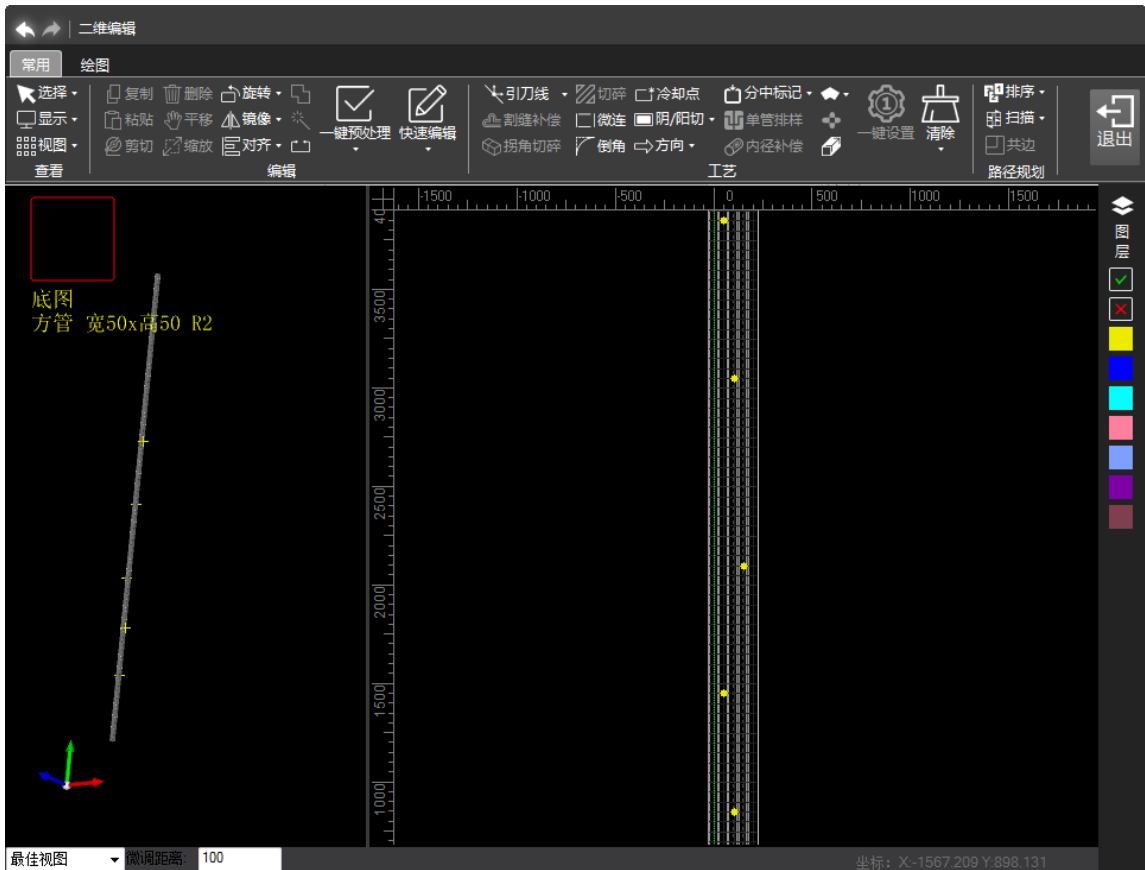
二维编辑

常用 绘图

选择 · 显示 · 视图 · 查看

复制 删除 旋转 · 粘贴 平移 镜像 · 剪切 缩放 对齐 · 一键预处理 快速编辑 编辑

引刀线 · 切碎 冷却点 分中标记 · 割缝补偿 微连 阴/阳切 · 单管排样 拐角切碎 倒角 方向 · 内径补偿 一键设置 清除 工艺

排序 · 扫描 · 共边 路径规划

退出

底图
方管 宽50x高50 R2

-1500 -1000 -500 0 500 1000 1500

4000 3500 3000 2500 2000 1500 1000

图层

最佳视图 微调距离: 100

坐标: X:-1567.209 Y:898.131